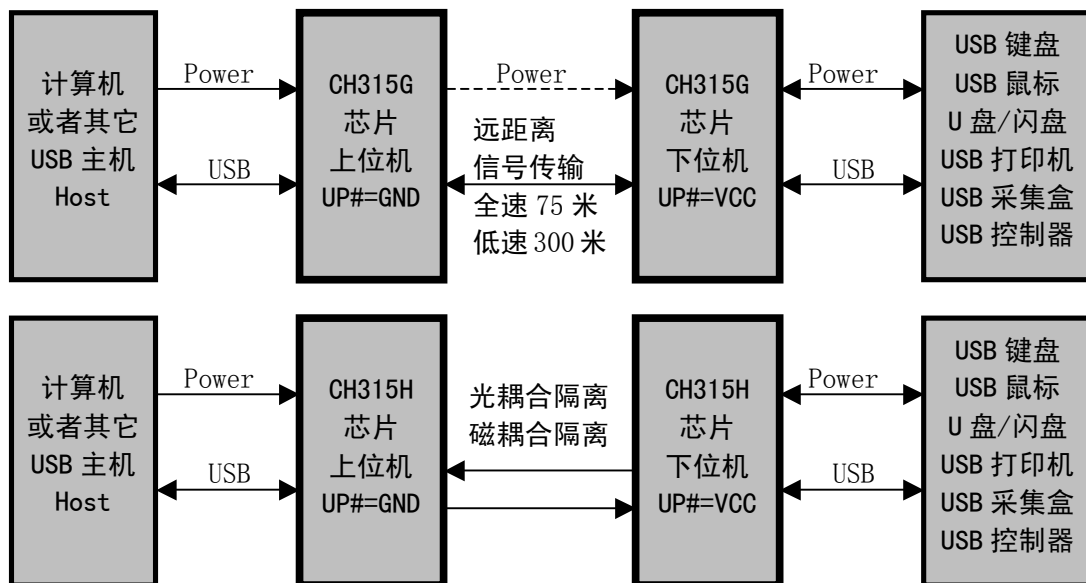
计算机
或者其它
USB 主机
Host

Power

USB

CH315G
芯片
上位机
UP#=GND

Power

远距离
信号传输
全速 75 米
低速 300 米

CH315G
芯片
下位机
UP#=VCC

Power

USB

USB 键盘
USB 鼠标
U 盘/闪盘
USB 打印机
USB 采集盒
USB 控制器

计算机
或者其它
USB 主机
Host

Power

USB

CH315H
芯片
上位机
UP#=GND

光耦合隔离
磁耦合隔离

CH315H
芯片
下位机
UP#=VCC

Power

USB

USB 键盘
USB 鼠标
U 盘/闪盘
USB 打印机
USB 采集盒
USB 控制器